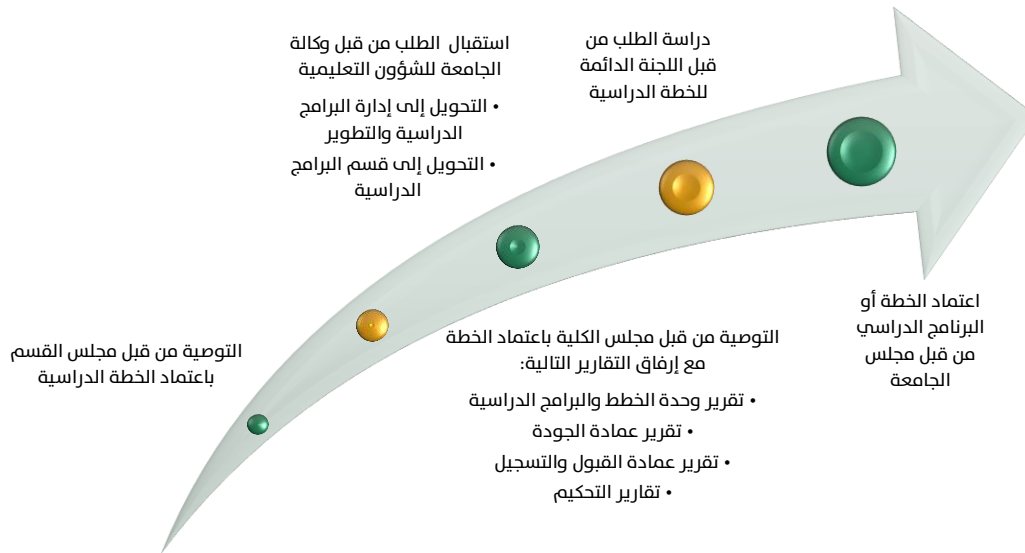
التوصية من قبل مجلس القسم باعتماد الخطة الدراسية

التوصية من قبل مجلس الكلية باعتماد الخطة مع إرفاق التقارير التالية:

• تقرير وحدة الخطط والبرامج الدراسية
• تقرير عمادة الجودة
• تقرير عمادة القبول والتسجيل
• تقارير التحكيم

استقبال الطلب من قبل وكالة الجامعة للشؤون التعليمية

• التحويل إلى إدارة البرامج الدراسية والتطوير
• التحويل إلى قسم البرامج الدراسية

دراسة الطلب من قبل اللجنة الدائمة للخطة الدراسية

اعتماد الخطة أو البرنامج الدراسي من قبل مجلس الجامعة